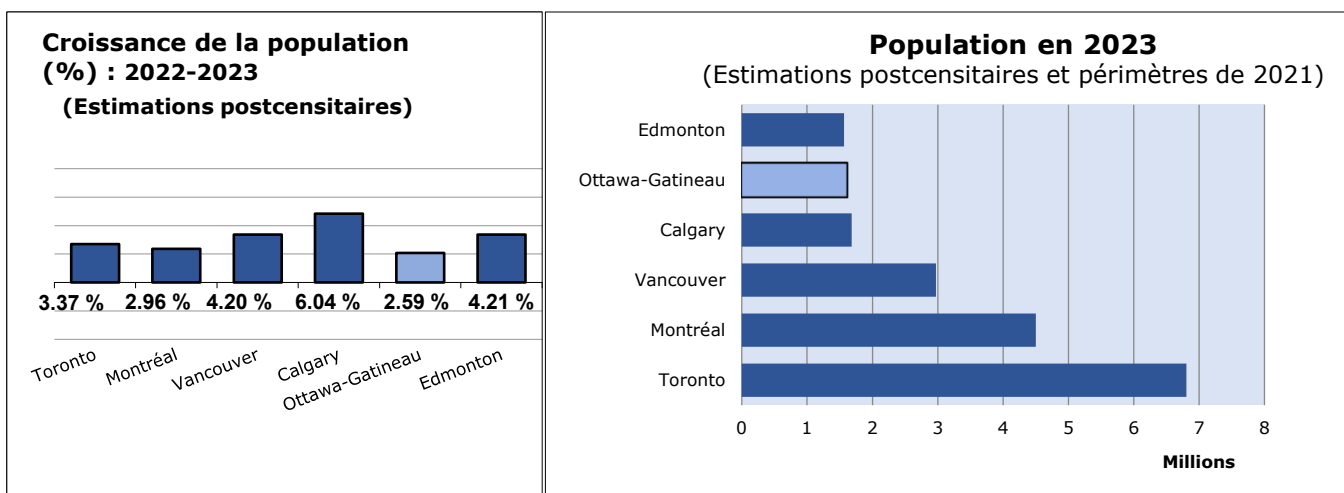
Croissance de la population (%) : 2022-2023

(Estimations postcensitaires)

3.37 %
2.96 %
4.20 %
6.04 %
2.59 %
4.21 %

Toronto
Montréal
Vancouver
Calgary
Ottawa-Gatineau
Edmonton

Population en 2023

(Estimations postcensitaires et périmètres de 2021)

Edmonton
Ottawa-Gatineau
Calgary
Vancouver
Montréal
Toronto

0
1
2
3
4
5
6
7
8

Millions